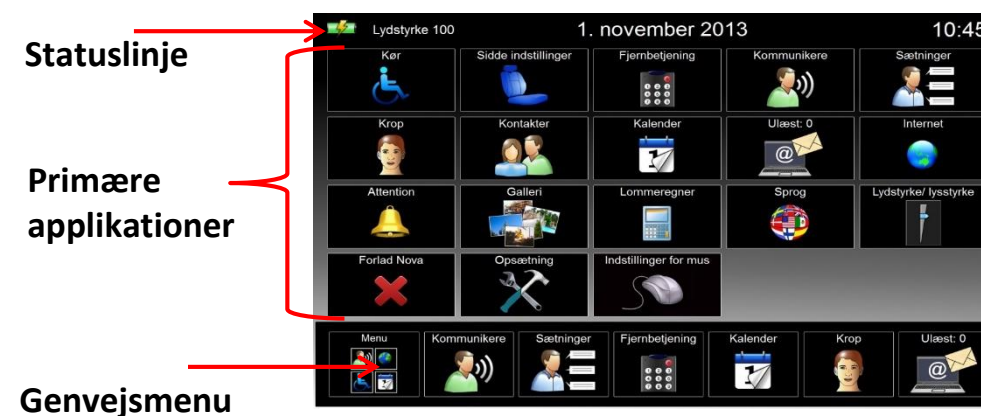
Statuslinje

Lydstyrke 100

1. november 2013

10:45

Primære applikationer

Kør

Sidde indstillinger

Fjernbetjening

Kommunikere

Sætninger

Krop

Kontakter

Kalender

Ulæst: 0

Internet

Attention

Galleri

Lommeregner

Sprog

Lydstyrke/ lysstyrke

Forlad Nova

Opsætning

Indstillinger for mus

Genvejsmenu

Menu

Kommunikere

Sætninger

Fjernbetjening

Kalender

Krop

Ulæst: 0